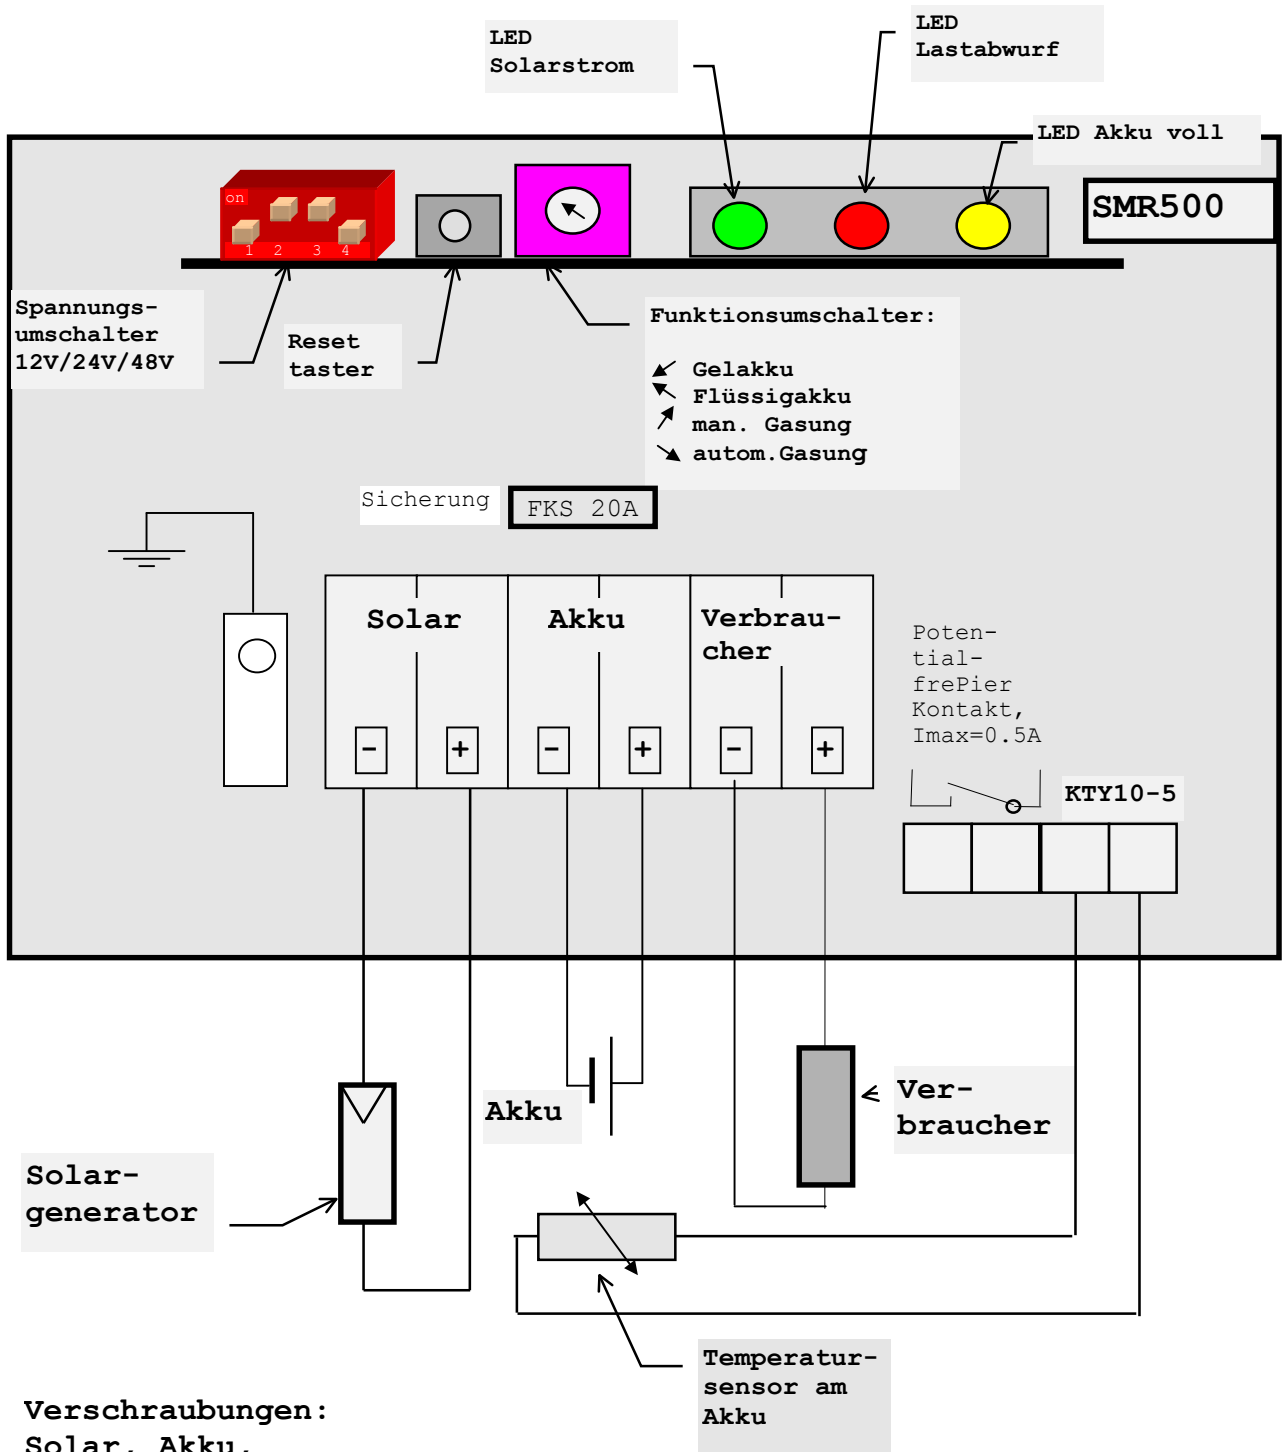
LED Solarstrom

LED Lastabwurf

LED Akku voll

SMR500

on
1 2 3 4

Spannungsumschalter 12V/24V/48V

Reset taster

Funktionsumschalter:

Gelakku
Flüssigakku
man. Gasung
autom.Gasung

Sicherung

FKS 20A

Solar

Akku

Verbraucher

−
+
−
+
−
+

Potentialfrepier Kontakt, Imax=0.5A

KTY10-5

Akku

Verbraucher

Solargenerator

Temperatursensor am Akku

Verschraubungen:
Solar, Akku, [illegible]